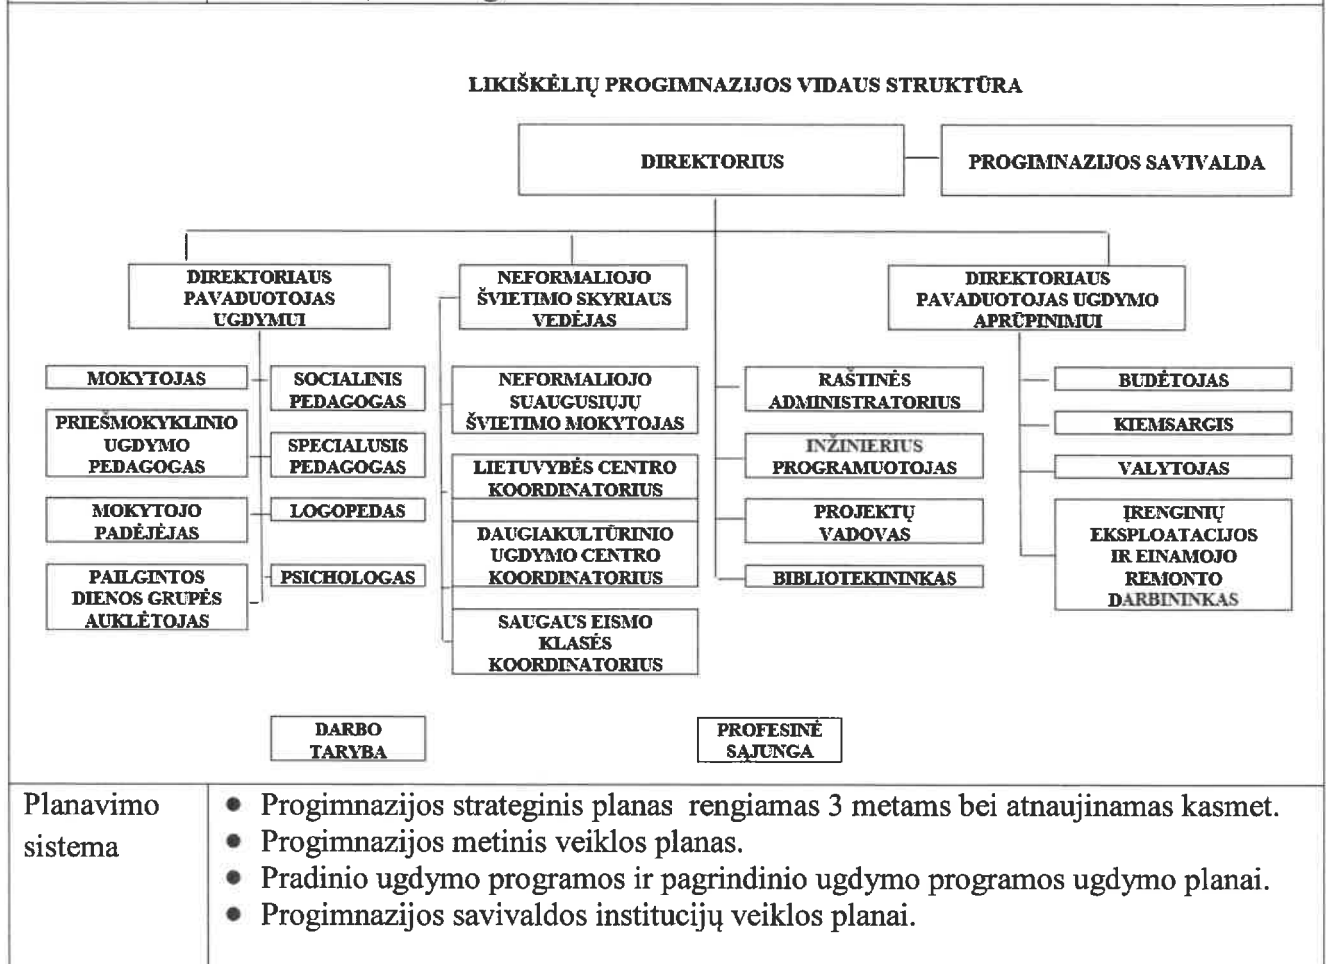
LIKIŠKĖLIŲ PROGIMNAZIJOS VIDAUS STRUKTŪRA

DIREKTORIUS

PROGIMNAZIJOS SAVIVALDA

DIREKTORIAUS PAVADUOTOJAS UGDYMUI

NEFORMALIOJO ŠVIETIMO SKYRIAUS VEDĖJAS

DIREKTORIAUS PAVADUOTOJAS UGDYMO APRŪPINIMUI

MOKYTOJAS

SOCIALINIS PEDAGOGAS

PRIEŠMOKYKLINIO UGDYMO PEDAGOGAS

SPECIALUSIS PEDAGOGAS

MOKYTOJO PADĖJĖJAS

LOGOPEDAS

PAILGINTOS DIENOS GRUPĖS AUKLĖTOJAS

PSICHOLOGAS

NEFORMALIOJO SUAUGUSIŲJŲ ŠVIETIMO MOKYTOJAS

LIETUVYBĖS CENTRO KOORDINATORIUS

DAUGIAKULTŪRINIO UGDYMO CENTRO KOORDINATORIUS

SAUGAUS EISMO KLASĖS KOORDINATORIUS

RAŠTINĖS ADMINISTRATORIUS

INŽINIERIUS PROGRAMUOTOJAS

PROJEKTŲ VADOVAS

BIBLIOTEKININKAS

BUDĖTOJAS

KIEMSARGIS

VALYTOJAS

ĮRENGINIŲ EKSPLOATACIJOS IR EINAMOJO REMONTO DARBININKAS

DARBO TARYBA

PROFESINĖ SĄJUNGA

| Planavimo sistema | • Progimnazijos strateginis planas rengiamas 3 metams bei atnaujinamas kasmet.<br>• Progimnazijos metinis veiklos planas.<br>• Pradinio ugdymo programos ir pagrindinio ugdymo programos ugdymo planai.<br>• Progimnazijos savivaldos institucijų veiklos planai. |